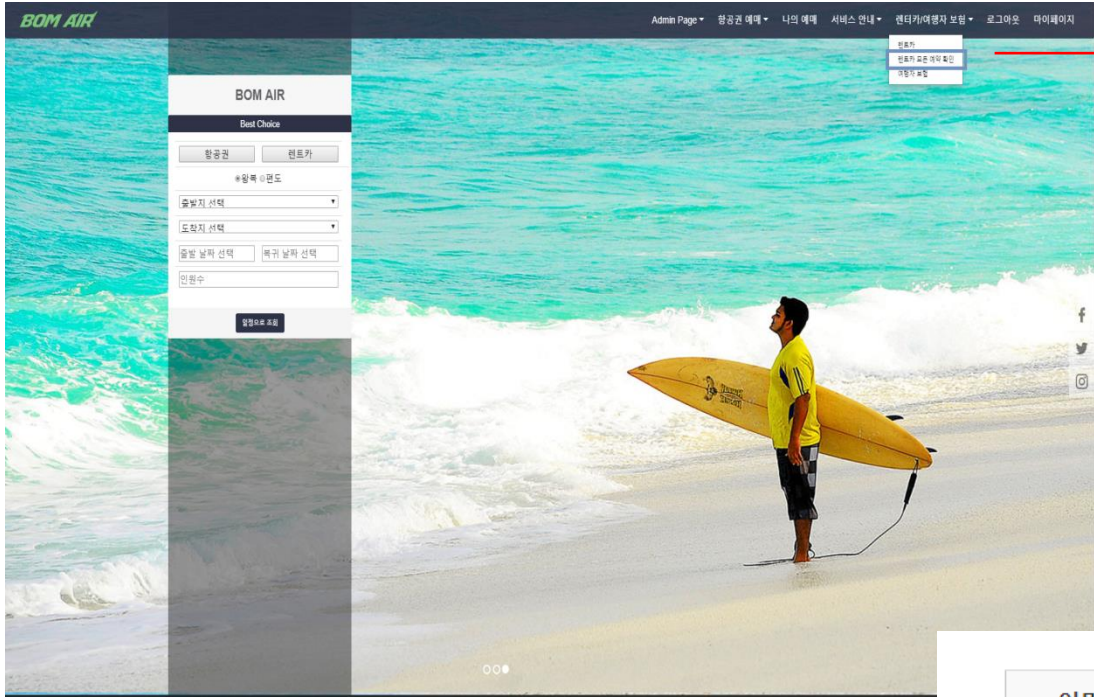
BOM AIR

Admin Page ▾ 항공권 예매 ▾ 나의 예매 서비스 안내 ▾ 렌터카/여행자 보험 ▾ 로그아웃 마이페이지

렌트카
렌트카 표준 예약 확인
여행자 보험

BOM AIR

Best Choice

항공권 렌트카

◉왕복 ○편도

출발지 선택
도착지 선택
출발 날짜 선택
복귀 날짜 선택
인원수

일정으로 조회